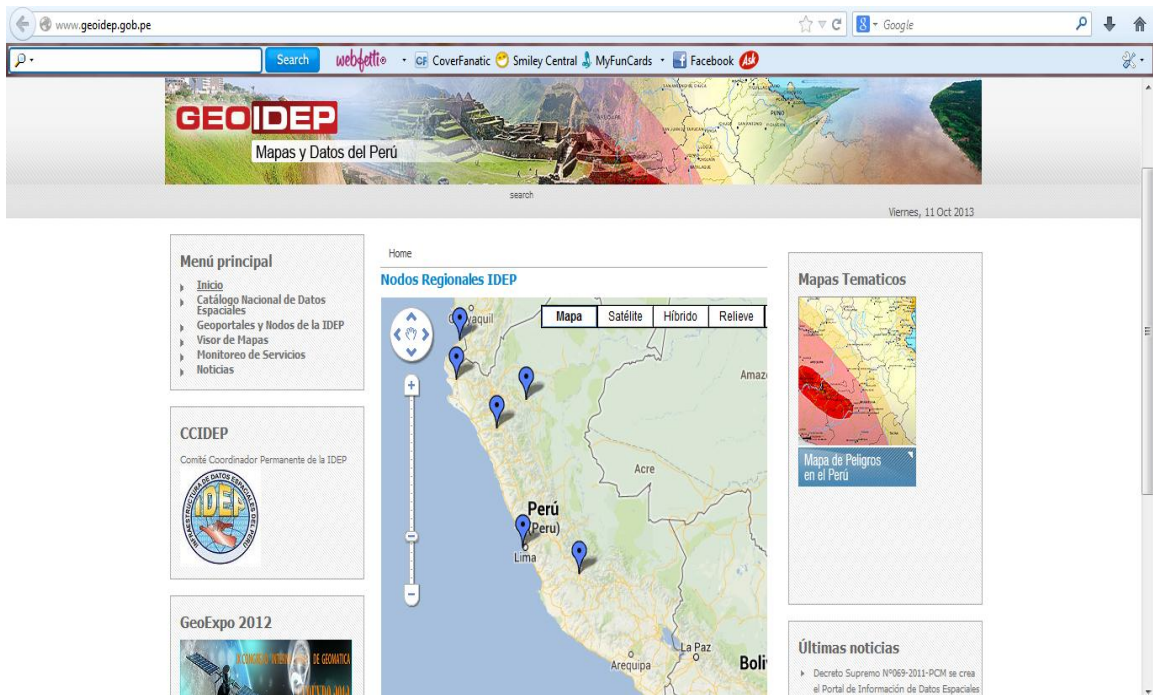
www.geoidep.gob.pe

Google

Search webfetti CoverFanatic Smiley Central MyFunCards Facebook

GEOIDEP
Mapas y Datos del Perú

search

Viernes, 11 Oct 2013

Menú principal
Inicio
Catálogo Nacional de Datos Espaciales
Geoportales y Nodos de la IDEP
Visor de Mapas
Monitoreo de Servicios
Noticias

CCIDEP
Comité Coordinador Permanente de la IDEP

INFRAESTRUCTURA DE DATOS ESPACIALES DEL PERÚ
IDEP

GeoExpo 2012

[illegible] DE GEOMATICA

Home

Nodos Regionales IDEP

Mapa Satélite Híbrido Relieve

Guayaquil
Amaz
Acre
Perú
(Peru)
Lima
La Paz
Arequipa
Boli

Mapas Tematicos

Mapa de Peligros en el Perú

Últimas noticias
Decreto Supremo Nº069-2011-PCM se crea el Portal de Información de Datos Espaciales